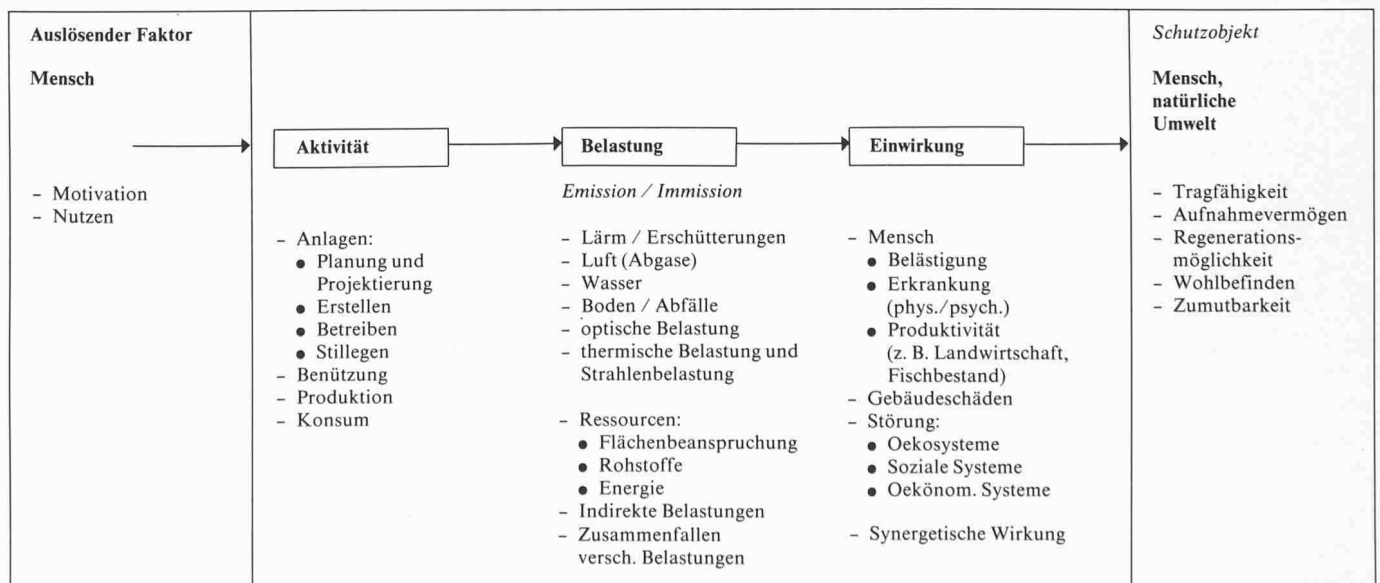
Auslösender Faktor

Mensch

- Motivation
- Nutzen

Aktivität

- Anlagen:
• Planung und Projektierung
• Erstellen
• Betreiben
• Stillegen
- Benützung
- Produktion
- Konsum

Belastung

Emission / Immission

- Lärm / Erschütterungen
- Luft (Abgase)
- Wasser
- Boden / Abfälle
- optische Belastung
- thermische Belastung und Strahlenbelastung

- Ressourcen:
• Flächenbeanspruchung
• Rohstoffe
• Energie
- Indirekte Belastungen
- Zusammenfallen versch. Belastungen

Einwirkung

- Mensch
• Belästigung
• Erkrankung (phys./psych.)
• Produktivität (z. B. Landwirtschaft, Fischbestand)
- Gebäudeschäden
- Störung:
• Oekosysteme
• Soziale Systeme
• Oekonom. Systeme

- Synergetische Wirkung

Schutzobjekt

Mensch, natürliche Umwelt

- Tragfähigkeit
- Aufnahmevermögen
- Regenerationsmöglichkeit
- Wohlbefinden
- Zumutbarkeit